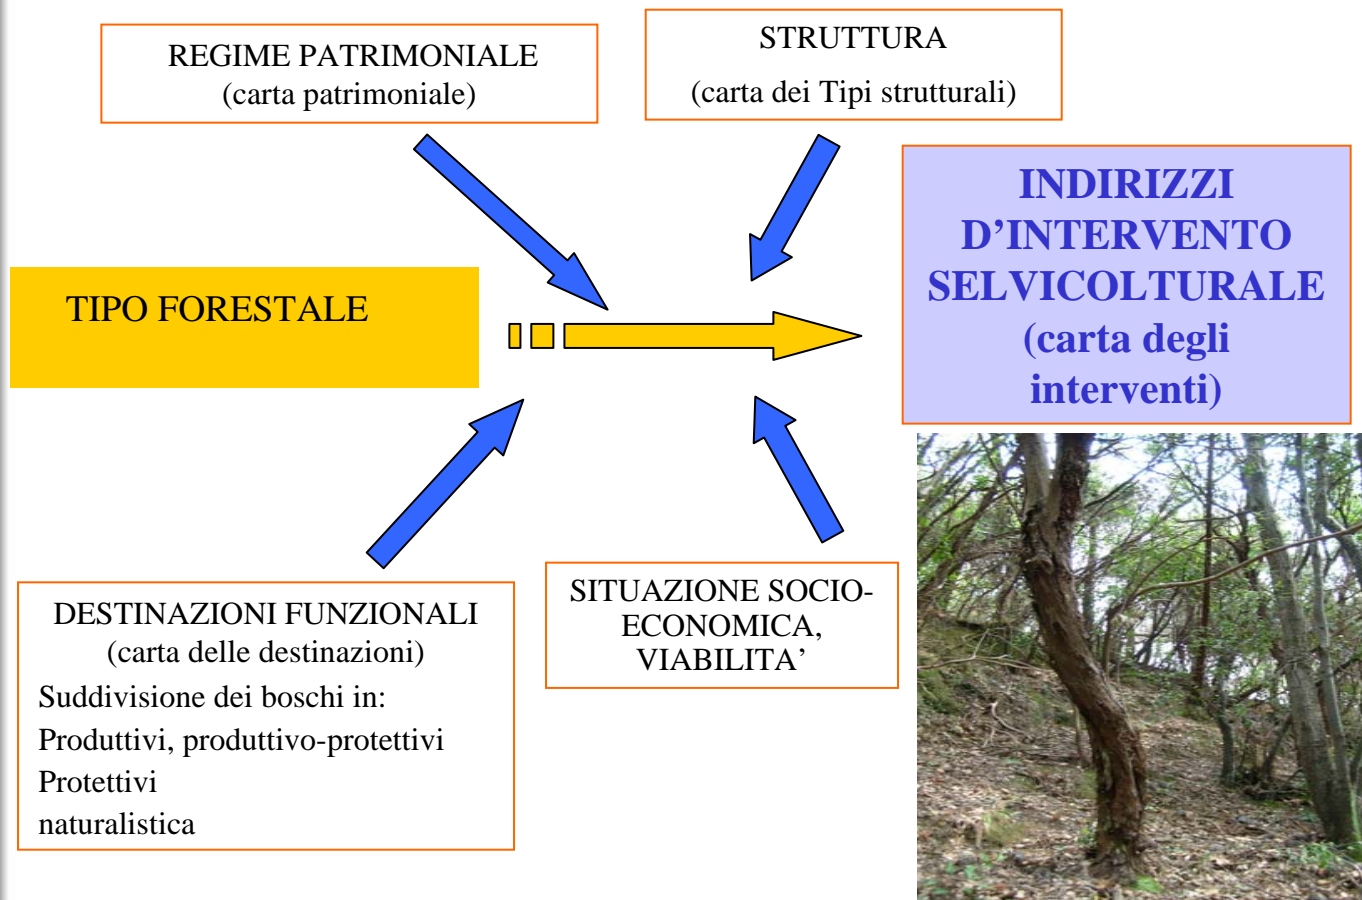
REGIME PATRIMONIALE
(carta patrimoniale)

STRUTTURA
(carta dei Tipi strutturali)

TIPO FORESTALE

INDIRIZZI D’INTERVENTO SELVICOLTURALE
(carta degli interventi)

DESTINAZIONI FUNZIONALI
(carta delle destinazioni)
Suddivisione dei boschi in:
Produttivi, produttivo-protettivi
Protettivi
naturalistica

SITUAZIONE SOCIO-ECONOMICA, VIABILITA’